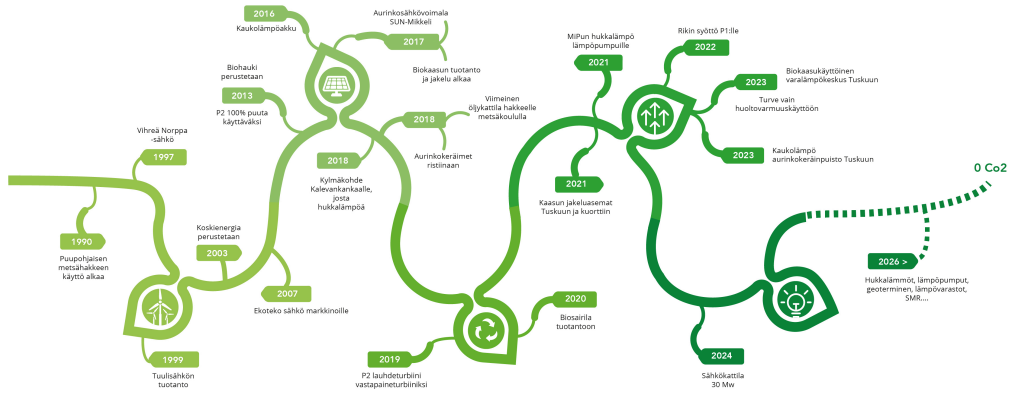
1990
Puupohjaisen metsähakkeen käyttö alkaa

1997
Vihreä Norppa -sähkö

1999
Tuulisähkön tuotanto

2003
Koskienergia perustetaan

2007
Ekoteko sähkö markkinoille

Biohauki perustetaan
2013
P2 100% puuta käyttäväksi

2016
Kaukolämpöakku

Aurinkosähkövoimala SUN-Mikkeli
2017
Biokaasun tuotanto ja jakelu alkaa

2018
Kylmäkohde Kalevankankaalle, josta hukkalämpöä

2018
Viimeinen öljykattila hakkeelle metsäkoululla
Aurinkokeräimet ristiinaan

2019
P2 lauhdeturbiini vastapaineturbiiniksi

2020
Biosairila tuotantoon

2021
Kaasun jakeluasemat Tuskuun ja kuorttiin

MiPun hukkalämpö lämpöpumpuille
2021

Rikin syöttö P1:lle
2022

2023
Biokaasukäyttöinen varalämpökeskus Tuskuun
Turve vain huoltovarmuuskäyttöön

2023
Kaukolämpö aurinkokeräinpuisto Tuskuun

2024
Sähkökattila 30 Mw

0 Co2

2026 >
Hukkalämmöt, lämpöpumput, geoterminen, lämpövarastot, SMR....